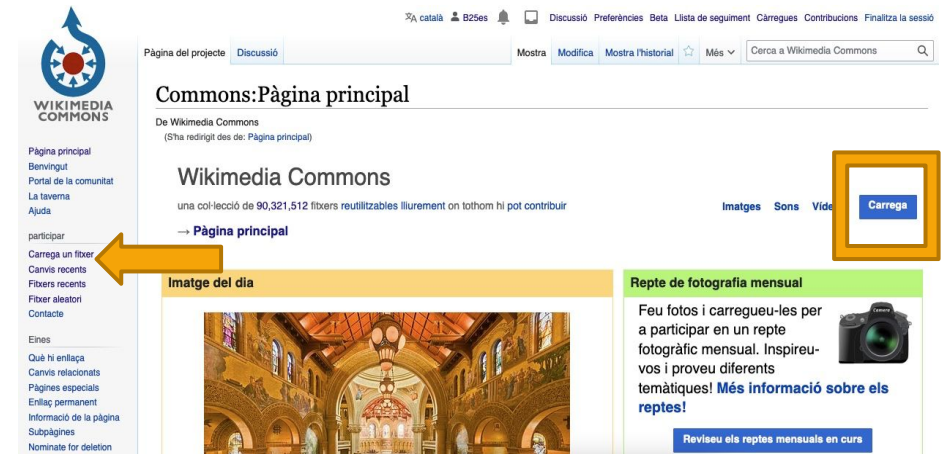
WIKIMEDIA COMMONS

català B25es Discussió Preferències Beta Llista de seguiment Càrregues Contribucions Finalitza la sessió

Pàgina del projecte Discussió Mostra Modifica Mostra l'historial Més Cerca a Wikimedia Commons

Commons:Pàgina principal

De Wikimedia Commons
(S'ha redirigit des de: Pàgina principal)

Pàgina principal
Benvingut
Portal de la comunitat
La taverna
Ajuda

participar
Carrega un fitxer
Canvis recents
Fitxers recents
Fitxer aleatori
Contacte

Eines
Què hi enllaça
Canvis relacionats
Pàgines especials
Enllaç permanent
Informació de la pàgina
Subpàgines
Nominate for deletion

Wikimedia Commons

una col·lecció de 90,321,512 fitxers reutilitzables lliurement on tothom hi pot contribuir

Imatges Sons Víde

Carrega

→ Pàgina principal

Imatge del dia

Repte de fotografia mensual

Feu fotos i carregueu-les per a participar en un repte fotogràfic mensual. Inspireu-vos i proveu diferents temàtiques! Més informació sobre els reptes!

Reviseu els reptes mensuals en curs